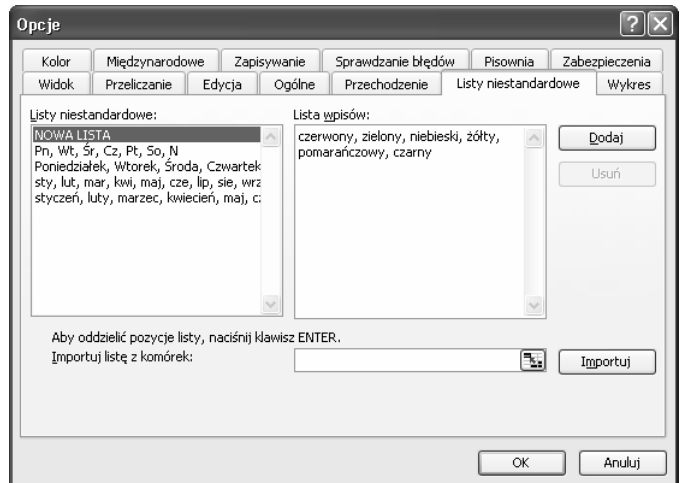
Opcje

Kolor | Międzynarodowe | Zapisywanie | Sprawdzanie błędów | Pisownia | Zabezpieczenia

Widok | Przeliczanie | Edycja | Ogólne | Przechodzenie | Listy niestandardowe | Wykres

Listy niestandardowe:

NOWA LISTA
Pn, Wt, Śr, Cz, Pt, So, N
Poniedziałek, Wtorek, Środa, Czwartek
sty, lut, mar, kwi, maj, cze, lip, sie, wrz
styczeń, luty, marzec, kwiecień, maj, c

Lista wpisów:

czerwony, zielony, niebieski, żółty, pomarańczowy, czarny

Dodaj

Usuń

Aby oddzielić pozycje listy, naciśnij klawisz ENTER.

Importuj listę z komórek:

Importuj

OK

Anuluj